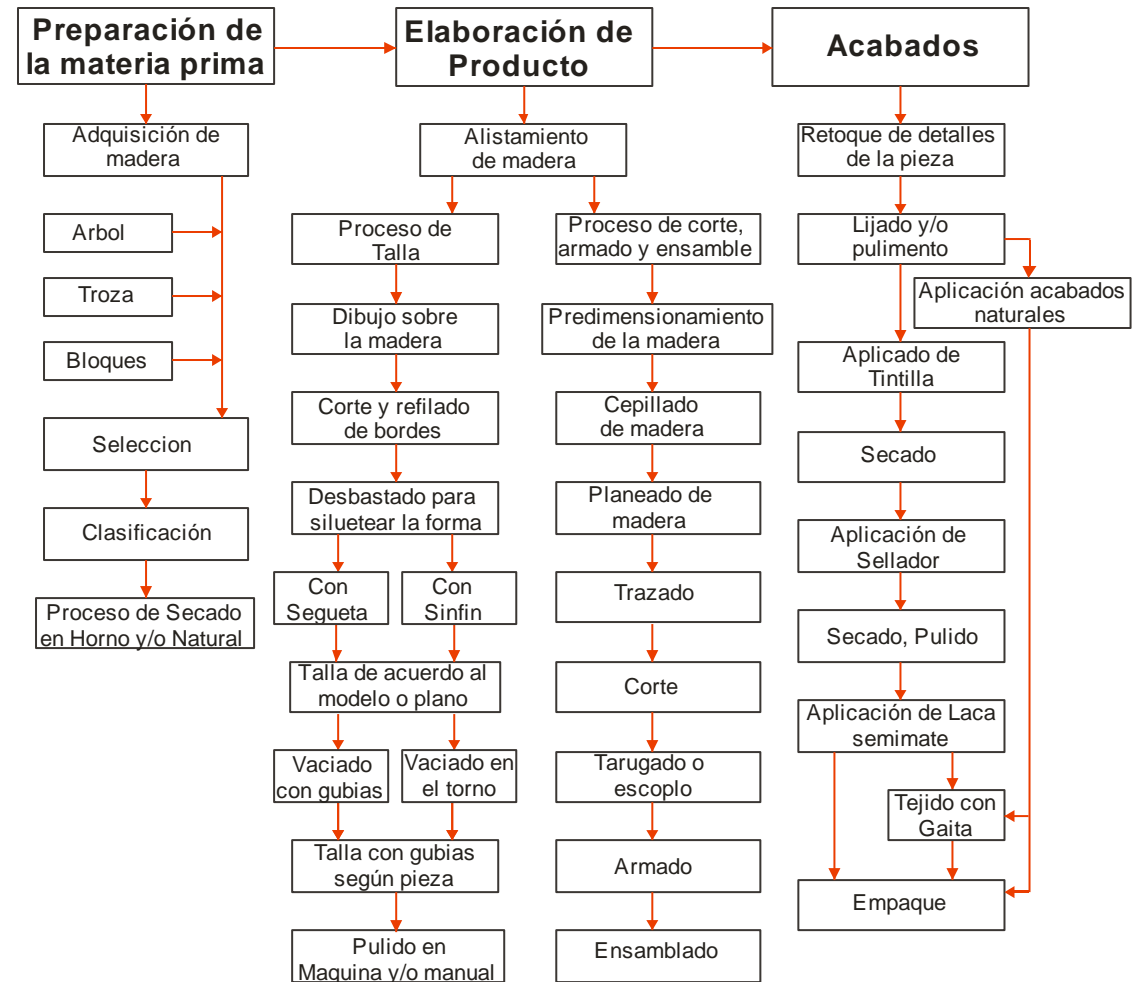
Preparación de la materia prima

Adquisición de madera

Arbol

Troza

Bloques

Seleccion

Clasificación

Proceso de Secado en Horno y/o Natural

Elaboración de Producto

Alistamiento de madera

Proceso de Talla

Dibujo sobre la madera

Corte y refilado de bordes

Desbastado para siluetear la forma

Con Segueta

Con Sinfin

Talla de acuerdo al modelo o plano

Vaciado con gubias

Vaciado en el torno

Talla con gubias según pieza

Pulido en Maquina y/o manual

Proceso de corte, armado y ensamble

Predimensionamiento de la madera

Cepillado de madera

Planeado de madera

Trazado

Corte

Tarugado o escoplo

Armado

Ensamblado

Acabados

Retoque de detalles de la pieza

Lijado y/o pulimento

Aplicación acabados naturales

Aplicado de Tintilla

Secado

Aplicación de Sellador

Secado, Pulido

Aplicación de Laca semimate

Tejido con Gaita

Empaque